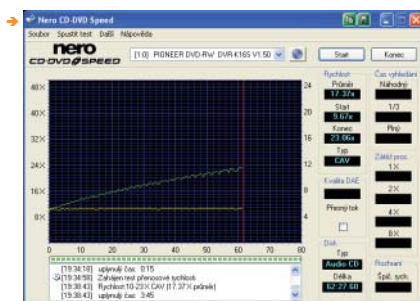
Nero CD-DVD Speed

Soubor Spustit test Další Nápověda

nero CD·DVD SPEED

[1:0] PIONEER DVD-RW DVR-K16S V1.50

Start

Konec

Rychlost

Průměr

17.37x

Start

9.67x

Konec

23.06x

Typ

CAV

Čas vyhledání

Náhodný

1/3

Plný

Kvalita DAE

Přenos/tok

Základ proc.

1X

2X

4X

8X

Disk

Typ

Audio CD

Délka

62:27.68

Rozhraní

Spál. sych.

48X

40X

32X

24X

16X

8X

24

20

16

12

8

4

0

10

20

30

40

50

60

70

80

[19:34:18] uplynulý čas: 0:15

[19:34:58] Zahájen test přenosové rychlosti

[19:38:43] Rychlost:10-23X CAV (17.37X průměr)

[19:38:43] uplynulý čas: 3:45